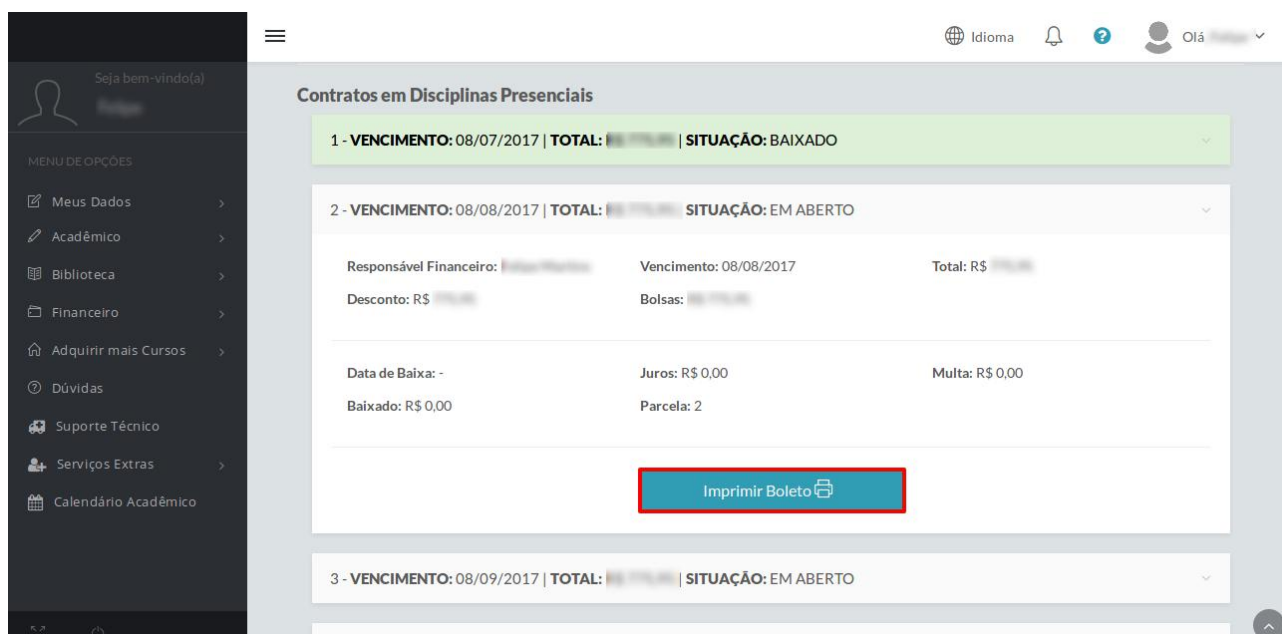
Idioma

Olá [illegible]

Seja bem-vindo(a)

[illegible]

MENU DE OPÇÕES

Meus Dados

Acadêmico

Biblioteca

Financeiro

Adquirir mais Cursos

Dúvidas

Suporte Técnico

Serviços Extras

Calendário Acadêmico

Contratos em Disciplinas Presenciais

1 - **VENCIMENTO:** 08/07/2017 | **TOTAL:** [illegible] | **SITUAÇÃO:** BAIXADO

2 - **VENCIMENTO:** 08/08/2017 | **TOTAL:** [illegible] **SITUAÇÃO:** EM ABERTO

**Responsável Financeiro:** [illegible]

**Vencimento:** 08/08/2017

**Total:** R$ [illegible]

**Desconto:** R$ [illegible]

**Bolsas:** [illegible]

**Data de Baixa:** -

**Juros:** R$ 0,00

**Multa:** R$ 0,00

**Baixado:** R$ 0,00

**Parcela:** 2

Imprimir Boleto

3 - **VENCIMENTO:** 08/09/2017 | **TOTAL:** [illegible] | **SITUAÇÃO:** EM ABERTO